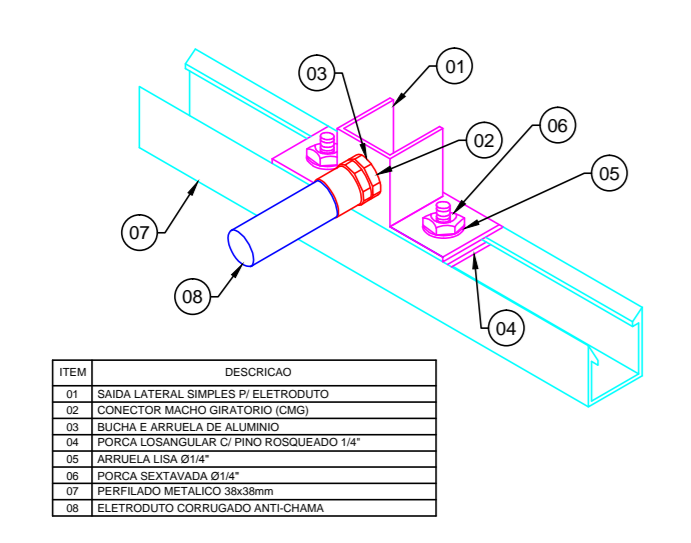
03
01
02
06
05
07
08
04

| ITEM | DESCRICAO |
|---|---|
| 01 | SAIDA LATERAL SIMPLES P/ ELETRODUTO |
| 02 | CONECTOR MACHO GIRATORIO (CMG) |
| 03 | BUCHA E ARRUELA DE ALUMINIO |
| 04 | PORCA LOSANGULAR C/ PINO ROSQUEADO 1/4" |
| 05 | ARRUELA LISA Ø1/4" |
| 06 | PORCA SEXTAVADA Ø1/4" |
| 07 | PERFILADO METALICO 38x38mm |
| 08 | ELETRODUTO CORRUGADO ANTI-CHAMA |